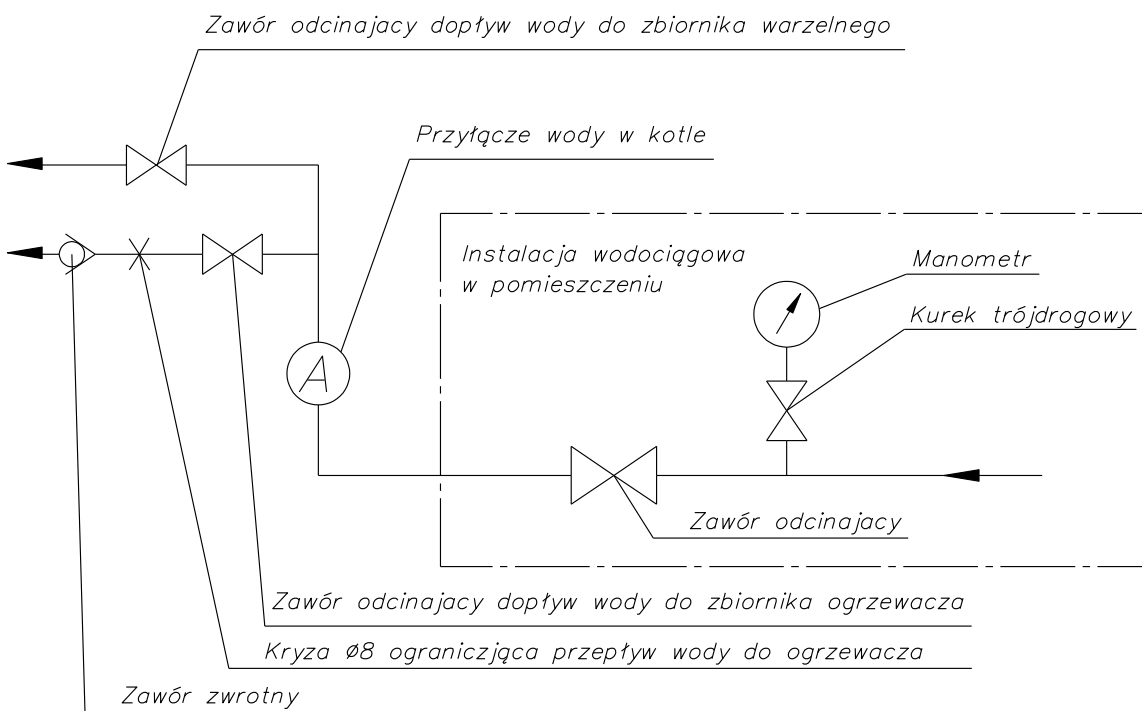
Zawór odcinajacy dopływ wody do zbiornika warzelnego

Przyłącze wody w kotle

Instalacja wodociągowa w pomieszczeniu

Manometr

Kurek trójdrogowy

A

Zawór odcinajacy

Zawór odcinajacy dopływ wody do zbiornika ogrzewacza

Kryza Ø8 ograniczjąca przepływ wody do ogrzewacza

Zawór zwrotny